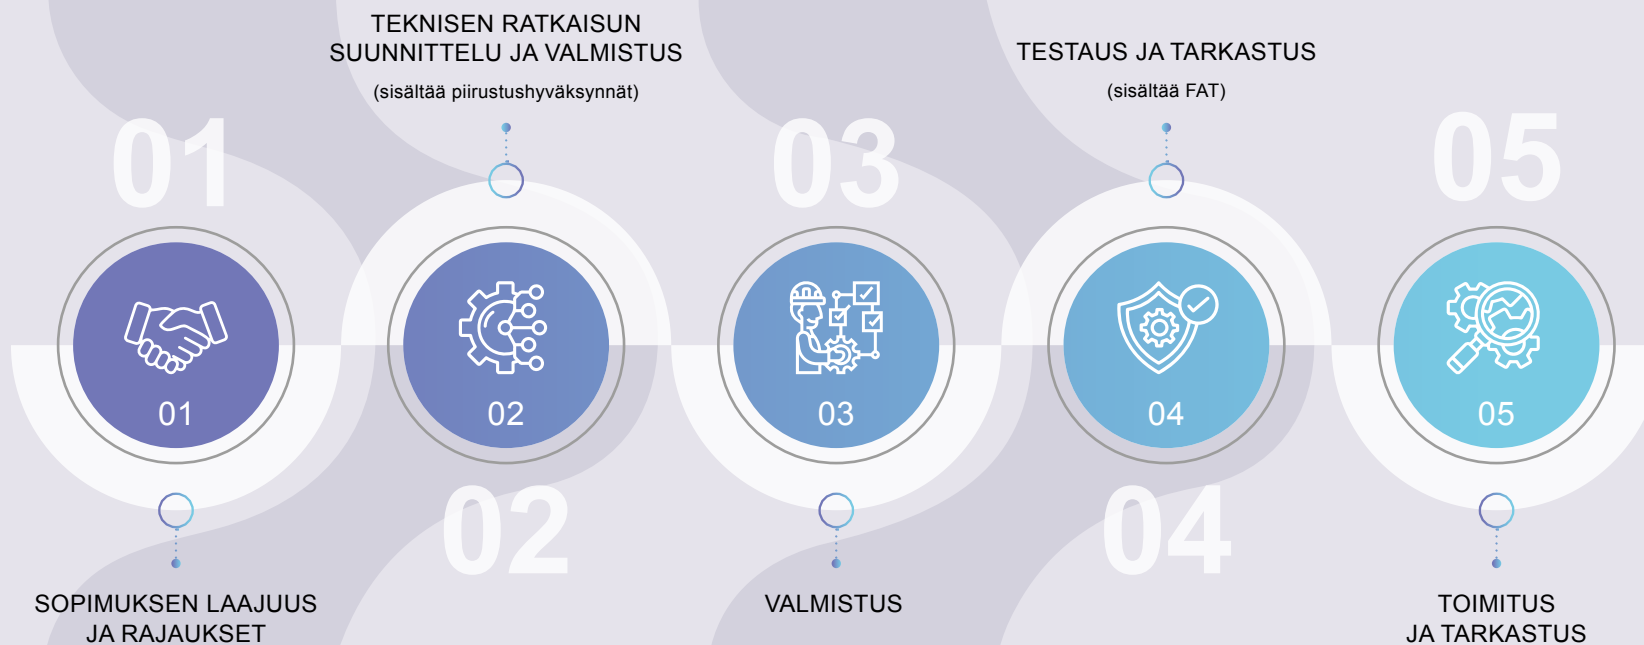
TEKNISEN RATKAISUN SUUNNITTELU JA VALMISTUS

(sisältää piirustushyväksynnät)

TESTAUS JA TARKASTUS

(sisältää FAT)

01

03

05

01

02

03

04

05

02

04

SOPIMUKSEN LAAJUUS JA RAJAUKSET

VALMISTUS

TOIMITUS JA TARKASTUS